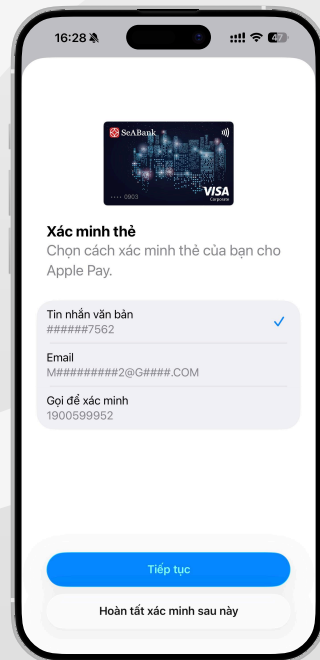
16:28 47

SeABank
•••• 0903
VISA
Corporate

Xác minh thẻ
Chọn cách xác minh thẻ của bạn cho Apple Pay.

Tin nhắn văn bản
######7562

Email
M#########2@G####.COM

Gọi để xác minh
1900599952

Tiếp tục

Hoàn tất xác minh sau này